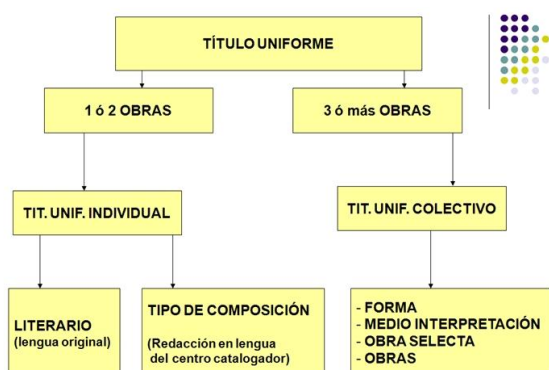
TÍTULO UNIFORME

1 ó 2 OBRAS

3 ó más OBRAS

TIT. UNIF. INDIVIDUAL

TIT. UNIF. COLECTIVO

LITERARIO
(lengua original)

TIPO DE COMPOSICIÓN
(Redacción en lengua del centro catalogador)

- FORMA
- MEDIO INTERPRETACIÓN
- OBRA SELECTA
- OBRAS